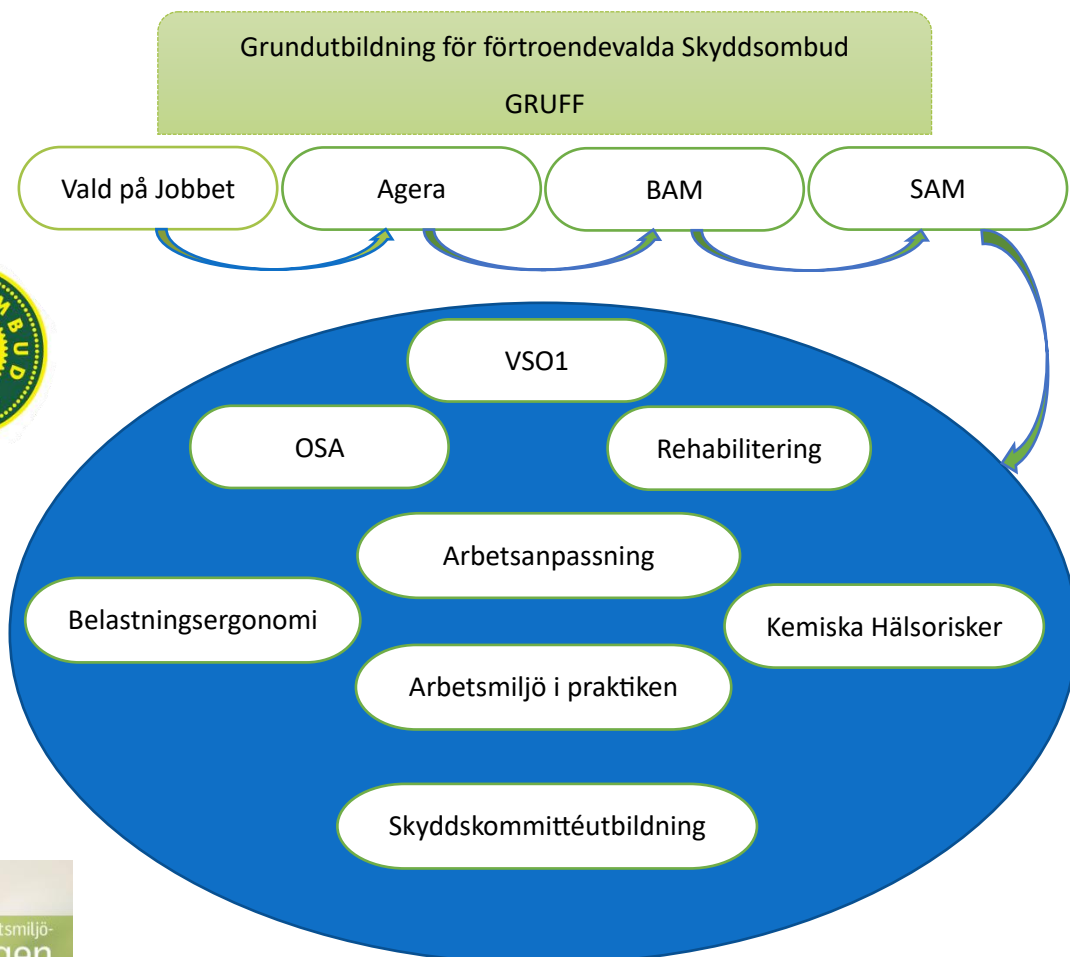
Grundutbildning för förtroendevalda Skyddsombud

GRUFF

Vald på Jobbet

Agera

BAM

SAM

MBUD

VSO1

OSA

Rehabilitering

Arbetsanpassning

Belastningsergonomi

Kemiska Hälsorisker

Arbetsmiljö i praktiken

Skyddskommittéutbildning

tsmiljö-

gen